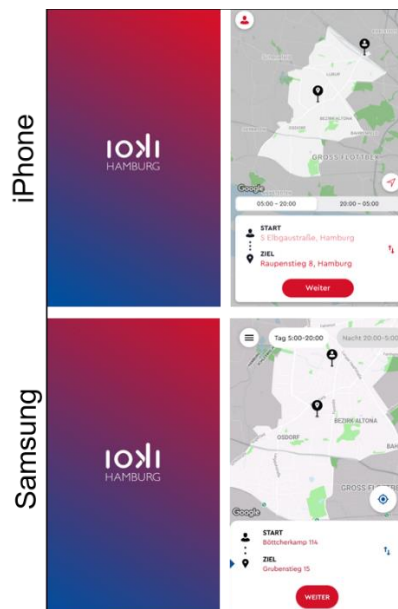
iPhone

ıoʞı
HAMBURG

LURUP

BEZIRK ALTONA

GROSS FLOTTBEK

Google

05:00 – 20:00

20:00 – 05:00

START
5 Elbgaustraße, Hamburg

ZIEL
Raupenstieg 8, Hamburg

Weiter

Samsung

ıoʞı
HAMBURG

Tag 5:00-20:00

Nacht 20:00-5:00

BEZIRK ALTONA

OSDORF

BAH

GROSS FLOTTBEK

Google

START
Böttcherkamp 114

ZIEL
Grubenstieg 15

WEITER